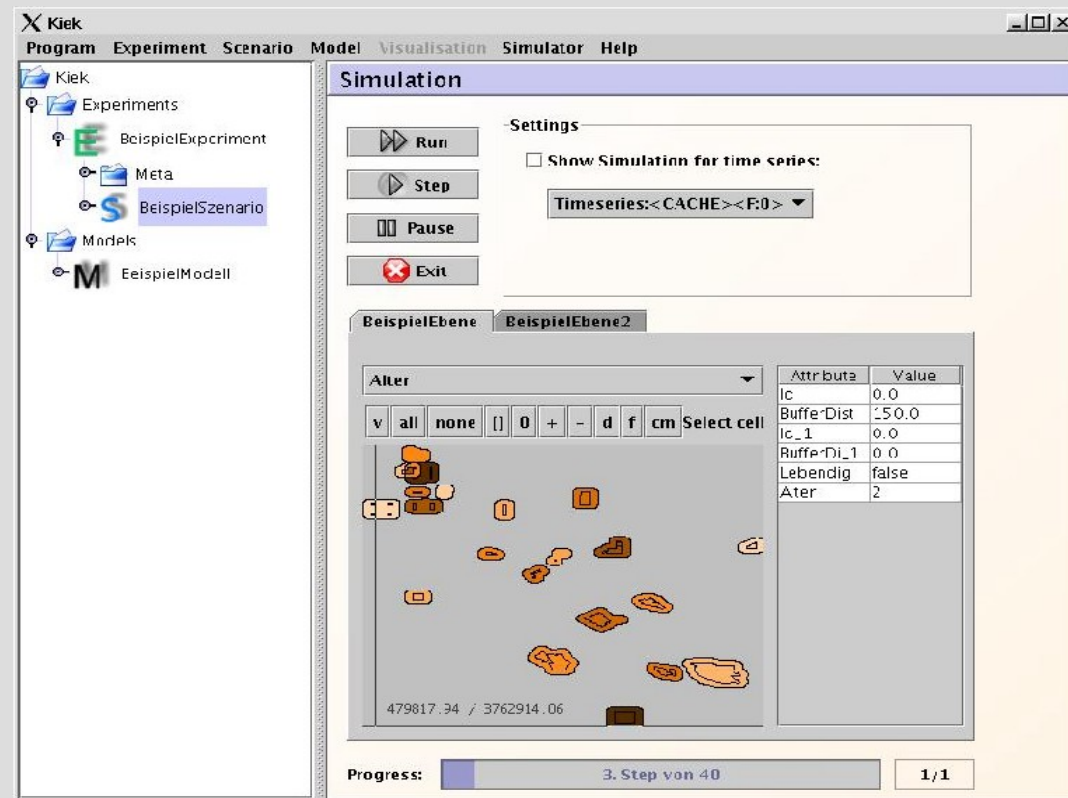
Kiek

Program Experiment Scenario Model Visualisation Simulator Help

Kiek
Experiments
BeispielExperiment
Meta
BeispielSzenario
Models
BeispielModell

Simulation

Run
Step
Pause
Exit

Settings
Show Simulation for time series:
Timeseries:<CACHE><F:0>

BeispielEbene BeispielEbene2

Alter

v all none [] 0 + - d f cm Select cell

| Attribute | Value |
|---|---|
| lc | 0.0 |
| BufferDist | 150.0 |
| lc_1 | 0.0 |
| BufferDi_1 | 0.0 |
| Lebendig | false |
| Alter | 2 |

479817.34 / 3762914.06

Progress: 3. Step von 40 1/1